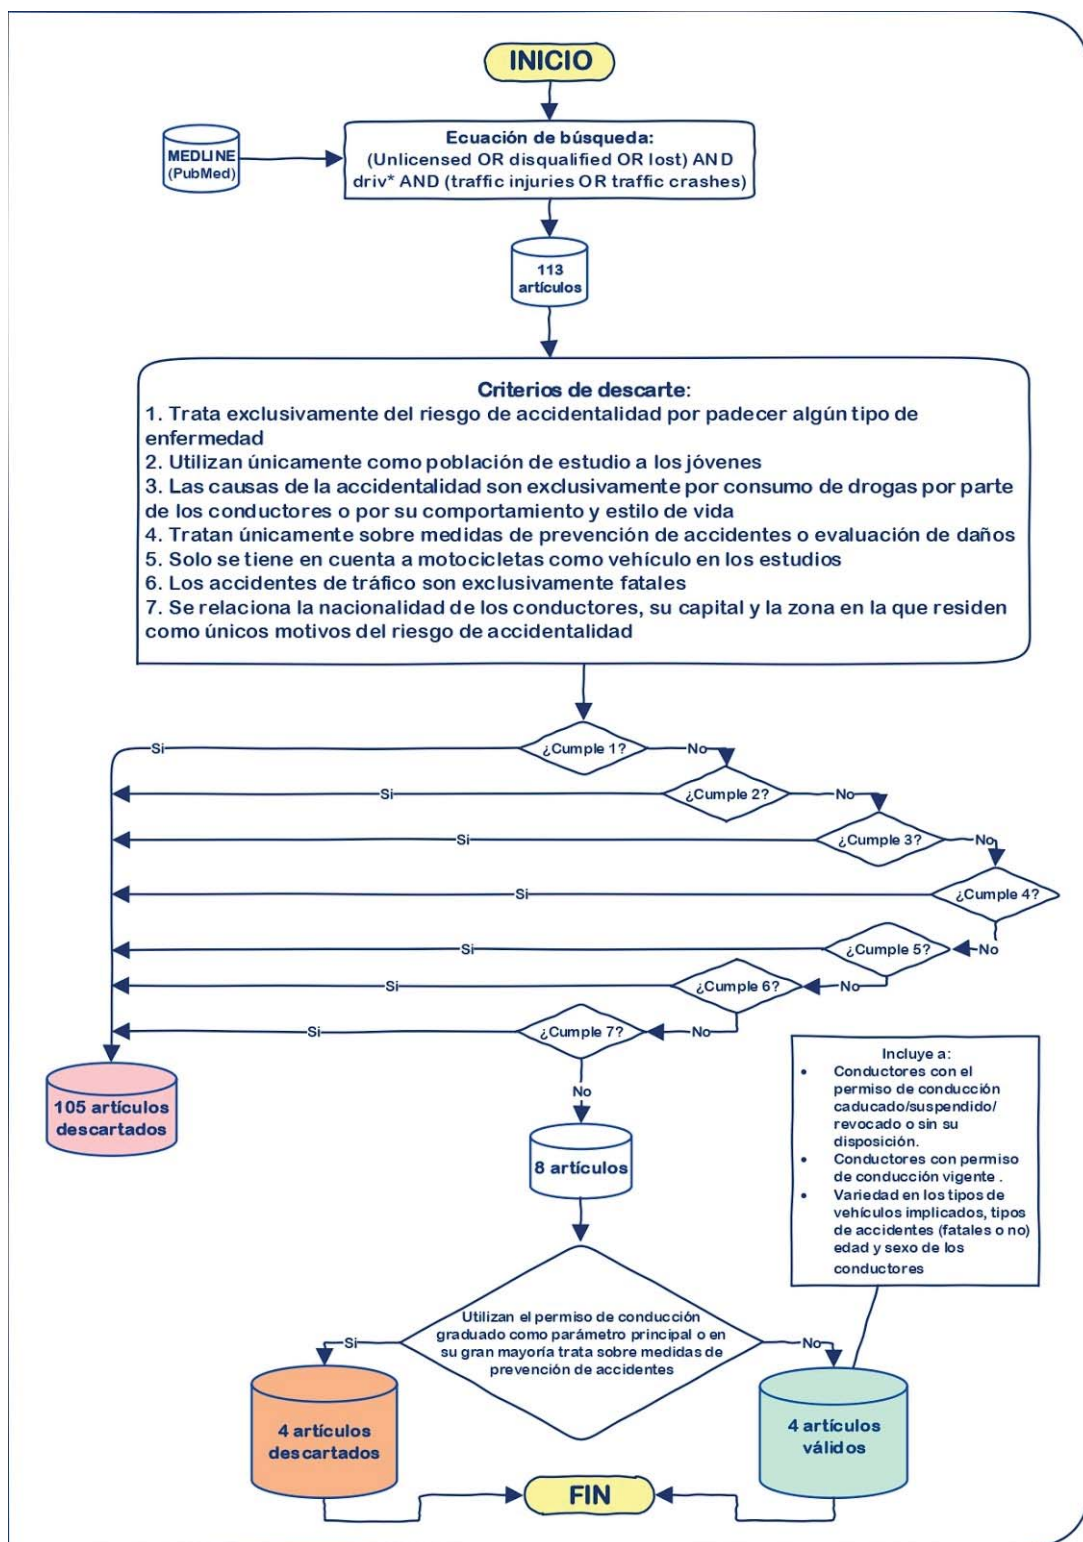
INICIO

MEDLINE (PubMed)

Ecuación de búsqueda:
(Unlicensed OR disqualified OR lost) AND driv* AND (traffic injuries OR traffic crashes)

113 artículos

Criterios de descarte:
1. Trata exclusivamente del riesgo de accidentalidad por padecer algún tipo de enfermedad
2. Utilizan únicamente como población de estudio a los jóvenes
3. Las causas de la accidentalidad son exclusivamente por consumo de drogas por parte de los conductores o por su comportamiento y estilo de vida
4. Tratan únicamente sobre medidas de prevención de accidentes o evaluación de daños
5. Solo se tiene en cuenta a motocicletas como vehículo en los estudios
6. Los accidentes de tráfico son exclusivamente fatales
7. Se relaciona la nacionalidad de los conductores, su capital y la zona en la que residen como únicos motivos del riesgo de accidentalidad

¿Cumple 1? Si No
¿Cumple 2? Si No
¿Cumple 3? Si No
¿Cumple 4? Si No
¿Cumple 5? Si No
¿Cumple 6? Si No
¿Cumple 7? Si No

105 artículos descartados

8 artículos

Incluye a:
• Conductores con el permiso de conducción caducado/suspendido/ revocado o sin su disposición.
• Conductores con permiso de conducción vigente .
• Variedad en los tipos de vehículos implicados, tipos de accidentes (fatales o no) edad y sexo de los conductores

Utilizan el permiso de conducción graduado como parámetro principal o en su gran mayoría trata sobre medidas de prevención de accidentes

Si No

4 artículos descartados

4 artículos válidos

FIN